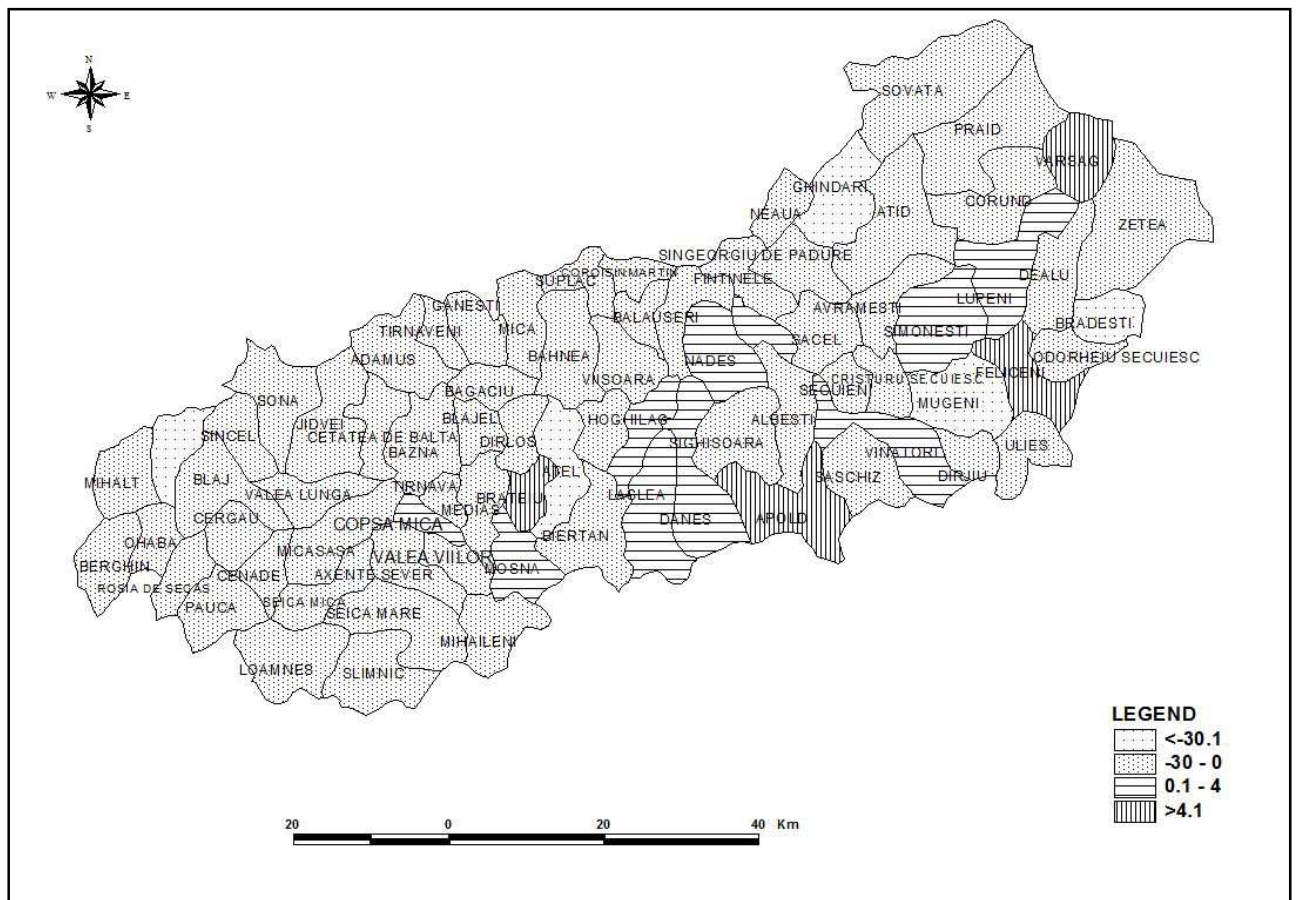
N
W
E
S

SOVATA
PRAID
VARSAG
GHINDARI
CORUND
NEAUA
ATID
ZETEA
SINGEORGIU DE PADURE
DEALU
COROISINMARTIN
FINTINELE
SUPLAC
LUPENI
AVRAMESTI
GANESTI
BALAUSERI
BRADESTI
SIMONESTI
TIRNAVENI
MICA
SACEL
ODORHEIU SECUIESC
NADES
FELICENI
ADAMUS
BAHNEA
CRISTURU SECUIESC
VINSOARA
SECUIENI
SONA
BAGACIU
MUGENI
BLAJEL
ALBESTI
HOGHILAG
JIDVEI
SINCEL
CETATEA DE BALTA
DIRLOS
SIGHISOARA
ULIES
BAZNA
VINATORI
HETEL
MIHALT
BLAJ
TIRNAVA
SASCHIZ
DIRJIU
VALEA LUNGA
BRATEI
LACLEA
MEDIAS
CERGAU
COPSA MICA
DANES
APOLD
OHABA
MICASASA
BIERTAN
VALEA VIILOR
BERGHIN
CENADE
AXENTE SEVER
MOSNA
ROSIA DE SECAS
PAUCA
SEICA MICA
SEICA MARE
MIHAILENI
LOAMNES
SLIMNIC

LEGEND
<-30.1
-30 - 0
0.1 - 4
>4.1

20 0 20 40 Km